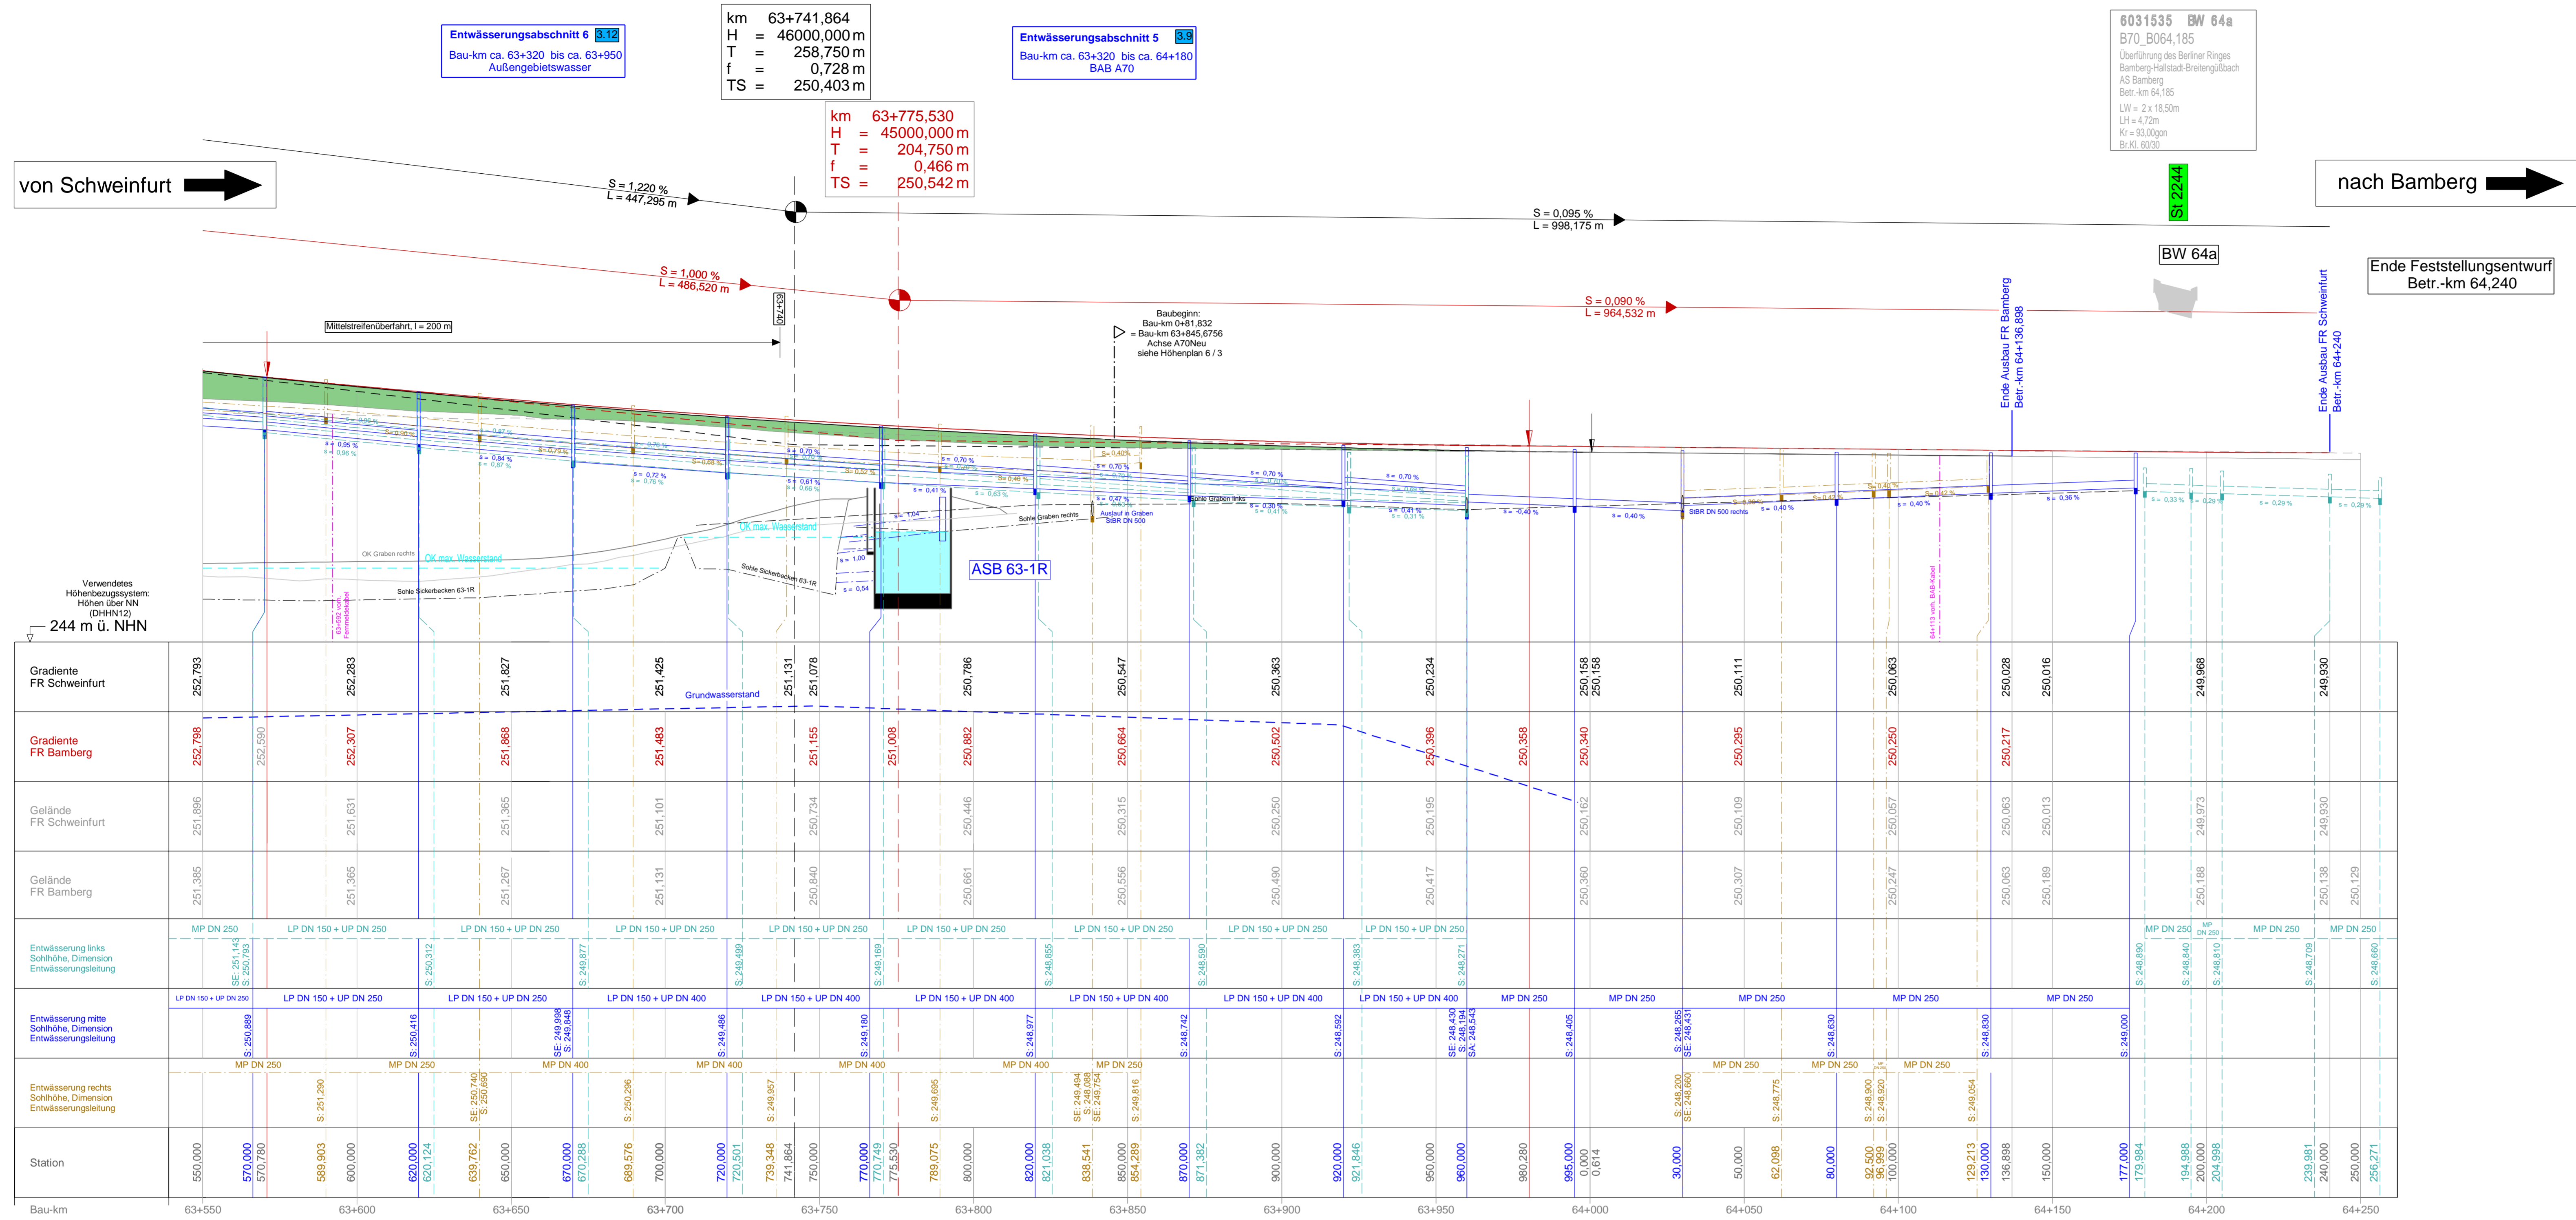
Entwässerungsabschnitt 6 3.12
Bau-km ca. 63+320 bis ca. 63+950
Außengebietswasser

km 63+741,864
H = 46000,000 m
T = 258,750 m
f = 0,728 m
TS = 250,403 m

km 63+775,530
H = 45000,000 m
T = 204,750 m
f = 0,466 m
TS = 250,542 m

Entwässerungsabschnitt 5 3.9
Bau-km ca. 63+320 bis ca. 64+180
BAB A70

6031535 BW 64a
B70_B064,185
Überführung des Berliner Ringes
Bamberg-Hallstadt-Breitengüßbach
AS Bamberg
Betr.-km 64,185
LW = 2 x 18,50m
LH = 4,72m
Kr = 93,00gon
Br.Kl. 60/30

von Schweinfurt

nach Bamberg

St 2244

S = 1,220 %
L = 447,295 m

S = 0,095 %
L = 998,175 m

S = 1,000 %
L = 486,520 m

S = 0,090 %
L = 964,532 m

BW 64a

Ende Feststellungsentwurf
Betr.-km 64,240

63+740

Mittelstreifenüberfahrt, l = 200 m

Baubeginn:
Bau-km 0+81,832
= Bau-km 63+845,6756
Achse A70Neu
siehe Höhenplan 6 / 3

Ende Ausbau FR Bamberg
Betr.-km 64+136,898

Ende Ausbau FR Schweinfurt
Betr.-km 64+240

OK Graben rechts
OK max. Wasserstand
OK max. Wasserstand
Sohle Sickerbecken 63-1R
Sohle Sickerbecken 63-1R
ASB 63-1R
Sohle Graben rechts
Auslauf in Graben StBR DN 500
Sohle Graben links
StBR DN 500 rechts

Verwendetes
Höhenbezugssystem:
Höhen über NN
(DHHN12)
244 m ü. NHN

Grundwasserstand

| Gradiente FR Schweinfurt | 252,793 | 252,283 | 251,827 | 251,425 | 251,131 251,078 | 250,786 | 250,547 | 250,363 | 250,234 | 250,158 250,158 | 250,111 | 250,063 | 250,028 250,016 | 249,968 | 249,930 |
|---|---|---|---|---|---|---|---|---|---|---|---|---|---|---|---|
| Gradiente FR Bamberg | 252,798 252,590 | 252,307 | 251,868 | 251,483 | 251,155 251,008 | 250,882 | 250,664 | 250,502 | 250,396 | 250,358 250,340 | 250,295 | 250,250 | 250,217 | | |
| Gelände FR Schweinfurt | 251,896 | 251,631 | 251,365 | 251,101 | 250,734 | 250,446 | 250,315 | 250,250 | 250,195 | 250,162 | 250,109 | 250,057 | 250,063 250,013 | 249,973 | 249,930 |
| Gelände FR Bamberg | 251,385 | 251,365 | 251,267 | 251,131 | 250,840 | 250,661 | 250,556 | 250,490 | 250,417 | 250,360 | 250,307 | 250,247 | 250,063 250,189 | 250,188 | 250,138 250,129 |

Entwässerung links Sohlhöhe, Dimension Entwässerungsleitung
MP DN 250 | LP DN 150 + UP DN 250 | LP DN 150 + UP DN 250 | LP DN 150 + UP DN 250 | LP DN 150 + UP DN 250 | LP DN 150 + UP DN 250 | LP DN 150 + UP DN 250 | LP DN 150 + UP DN 250 | LP DN 150 + UP DN 250 | MP DN 250 | MP DN 250 | MP DN 250 | MP DN 250
SE: 251,143 S: 250,793 | S: 250,312 | S: 249,877 | S: 249,499 | S: 249,169 | S: 248,855 | S: 248,590 | S: 248,383 | S: 248,271 | S: 248,890 | S: 248,840 | S: 248,810 | S: 248,709 | S: 248,660

Entwässerung mitte Sohlhöhe, Dimension Entwässerungsleitung
LP DN 150 + UP DN 250 | LP DN 150 + UP DN 250 | LP DN 150 + UP DN 250 | LP DN 150 + UP DN 400 | LP DN 150 + UP DN 400 | LP DN 150 + UP DN 400 | LP DN 150 + UP DN 400 | LP DN 150 + UP DN 400 | LP DN 150 + UP DN 400 | MP DN 250 | MP DN 250 | MP DN 250 | MP DN 250 | MP DN 250
S: 250,889 | S: 250,416 | SE: 249,998 S: 249,848 | S: 249,486 | S: 249,180 | S: 248,977 | S: 248,742 | S: 248,592 | SE: 248,430 S: 248,194 SA: 248,543 | S: 248,405 | S: 248,265 SE: 248,431 | S: 248,630 | S: 248,830 | S: 249,000

Entwässerung rechts Sohlhöhe, Dimension Entwässerungsleitung
MP DN 250 | MP DN 250 | MP DN 400 | MP DN 400 | MP DN 400 | MP DN 400 | MP DN 250 | MP DN 250 | MP DN 250 | MP DN 250
S: 251,290 | SE: 250,740 S: 250,690 | S: 250,296 | S: 249,957 | S: 249,695 | SE: 249,494 S: 249,088 SE: 249,754 | S: 249,816 | S: 248,200 SE: 248,660 | S: 248,775 | S: 248,900 S: 248,920 | S: 249,054

Station
550,000 570,000 570,780 589,903 600,000 620,000 620,124 639,762 650,000 670,000 670,288 689,576 700,000 720,000 720,501 739,348 741,864 750,000 770,000 770,749 775,530 789,075 800,000 820,000 821,038 838,541 850,000 854,289 870,000 871,382 900,000 920,000 921,846 950,000 960,000 980,280 995,000 0,000 0,614 30,000 50,000 62,098 80,000 92,500 96,999 100,000 129,213 130,000 136,898 150,000 177,000 179,984 194,988 200,000 204,998 239,981 240,000 250,000 256,271

Bau-km
63+550 63+600 63+650 63+700 63+750 63+800 63+850 63+900 63+950 64+000 64+050 64+100 64+150 64+200 64+250